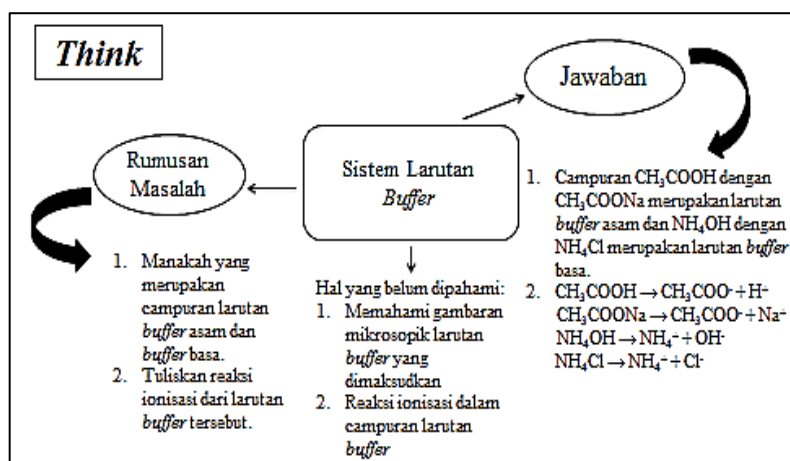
Think

Jawaban

Rumusan Masalah

Sistem Larutan *Buffer*

1. Manakah yang merupakan campuran larutan *buffer* asam dan *buffer* basa.
2. Tuliskan reaksi ionisasi dari larutan *buffer* tersebut.

Hal yang belum dipahami:
1. Memahami gambaran mikrosopik larutan *buffer* yang dimaksudkan
2. Reaksi ionisasi dalam campuran larutan *buffer*

1. Campuran $CH_3COOH$ dengan $CH_3COONa$ merupakan larutan *buffer* asam dan $NH_4OH$ dengan $NH_4Cl$ merupakan larutan *buffer* basa.
2. $CH_3COOH \rightarrow CH_3COO^- + H^+$
$CH_3COONa \rightarrow CH_3COO^- + Na^+$
$NH_4OH \rightarrow NH_4^+ + OH^-$
$NH_4Cl \rightarrow NH_4^+ + Cl^-$